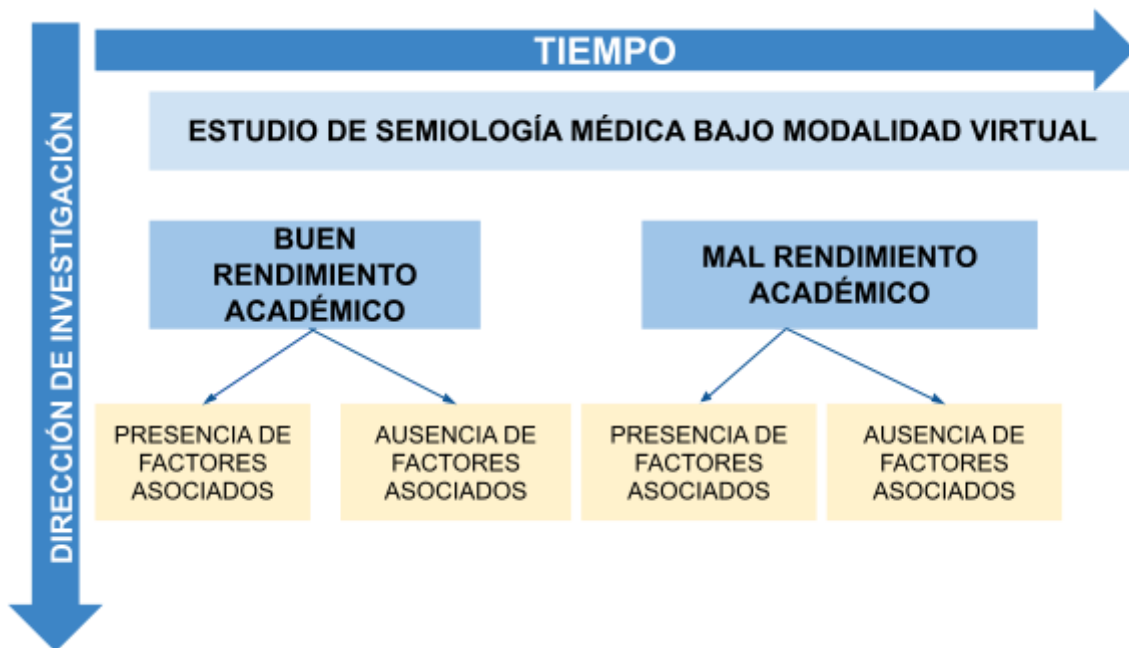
TIEMPO

DIRECCIÓN DE INVESTIGACIÓN

ESTUDIO DE SEMIOLOGÍA MÉDICA BAJO MODALIDAD VIRTUAL

BUEN RENDIMIENTO ACADÉMICO

MAL RENDIMIENTO ACADÉMICO

PRESENCIA DE FACTORES ASOCIADOS

AUSENCIA DE FACTORES ASOCIADOS

PRESENCIA DE FACTORES ASOCIADOS

AUSENCIA DE FACTORES ASOCIADOS